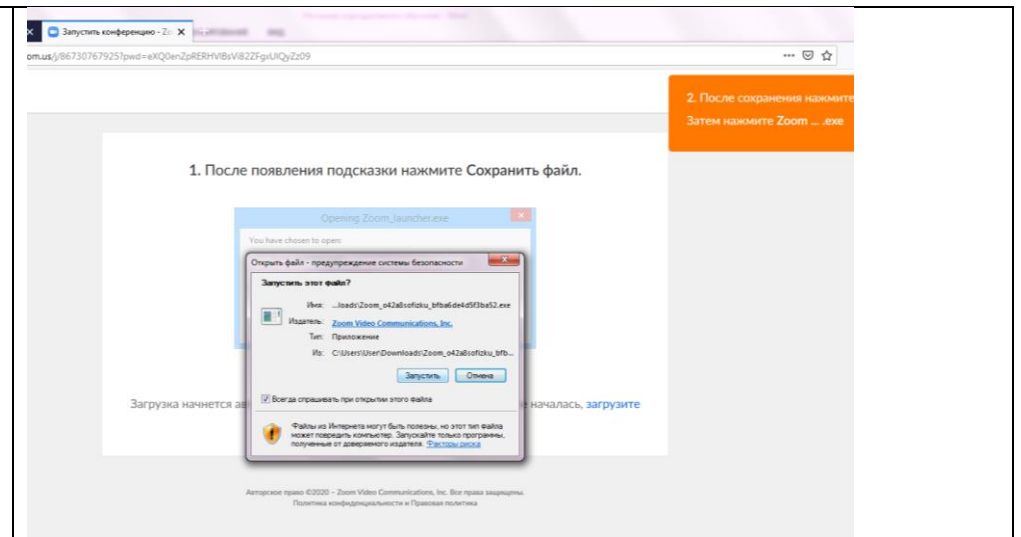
Запустить конференцию - Zo

om.us/j/86730767925?pwd=eXQ0enZpRERHVlBsVi82ZFgxUlQyZz09

2. После сохранения нажмите
Затем нажмите Zoom ... .exe

1. После появления подсказки нажмите Сохранить файл.

Opening Zoom_launcher.exe

You have chosen to open

Открыть файл - предупреждение системы безопасности

Запустить этот файл?

Имя: ...loads\Zoom_o42a8sofizku_bfba6de4d5f3ba52.exe

Издатель: Zoom Video Communications, Inc.

Тип: Приложение

Из: C:\Users\User\Downloads\Zoom_o42a8sofizku_bfb...

Запустить Отмена

Всегда спрашивать при открытии этого файла

Файлы из Интернета могут быть полезны, но этот тип файла может повредить компьютер. Запускайте только программы, полученные от доверенного издателя. Факторы риска

Загрузка начнется ав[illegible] не началась, загрузите

Авторское право ©2020 - Zoom Video Communications, Inc. Все права защищены.
Политика конфиденциальности и Правовая политика